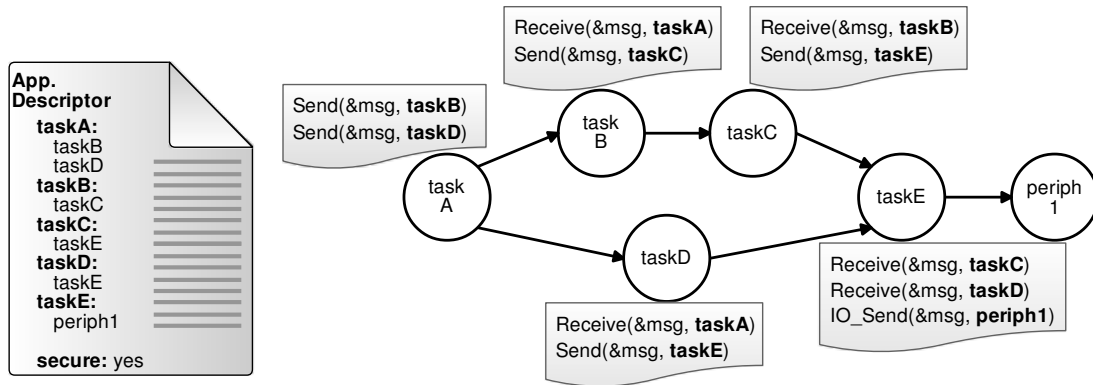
App. Descriptor
taskA:
taskB
taskD
taskB:
taskC
taskC:
taskE
taskD:
taskE
taskE:
periph1

secure: yes

Send(&msg, taskB)
Send(&msg, taskD)

Receive(&msg, taskA)
Send(&msg, taskC)

Receive(&msg, taskB)
Send(&msg, taskE)

task A

task B

taskC

taskD

taskE

periph 1

Receive(&msg, taskC)
Receive(&msg, taskD)
IO_Send(&msg, periph1)

Receive(&msg, taskA)
Send(&msg, taskE)